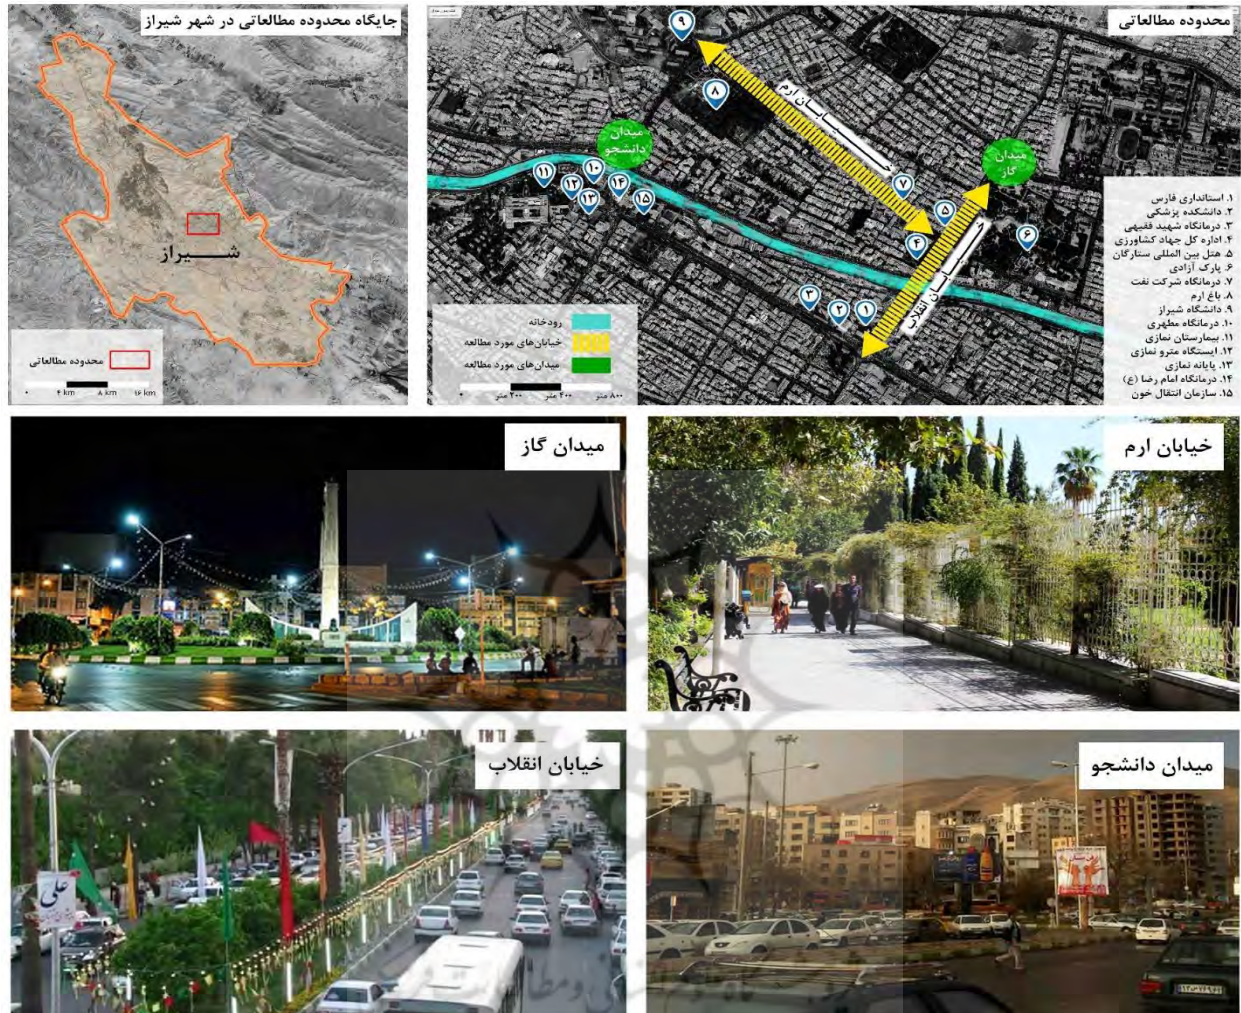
جایگاه محدوده مطالعاتی در شهر شیراز

شیراز

محدوده مطالعاتی

۰ ۴ km ۸ km ۱۶ km

محدوده مطالعاتی

میدان دانشجو

میدان گاز

خیابان ارم

خیابان انقلاب

۹ ۸ ۱۰ ۱۱ ۱۲ ۱۳ ۱۴ ۱۵ ۷ ۵ ۴ ۶ ۳ ۲ ۱

رودخانه
خیابان‌های مورد مطالعه
میدان‌های مورد مطالعه

۰ ۲۰۰ متر ۴۰۰ متر ۸۰۰ متر

۱. استانداری فارس
۲. دانشکده پزشکی
۳. درمانگاه شهید فقیهی
۴. اداره کل جهاد کشاورزی
۵. هتل بین المللی ستارگان
۶. پارک آزادی
۷. درمانگاه شرکت نفت
۸. باغ ارم
۹. دانشگاه شیراز
۱۰. درمانگاه مطهری
۱۱. بیمارستان نمازی
۱۲. ایستگاه مترو نمازی
۱۳. پایانه نمازی
۱۴. درمانگاه امام رضا (ع)
۱۵. سازمان انتقال خون

میدان گاز

خیابان ارم

خیابان انقلاب

علی

میدان دانشجو